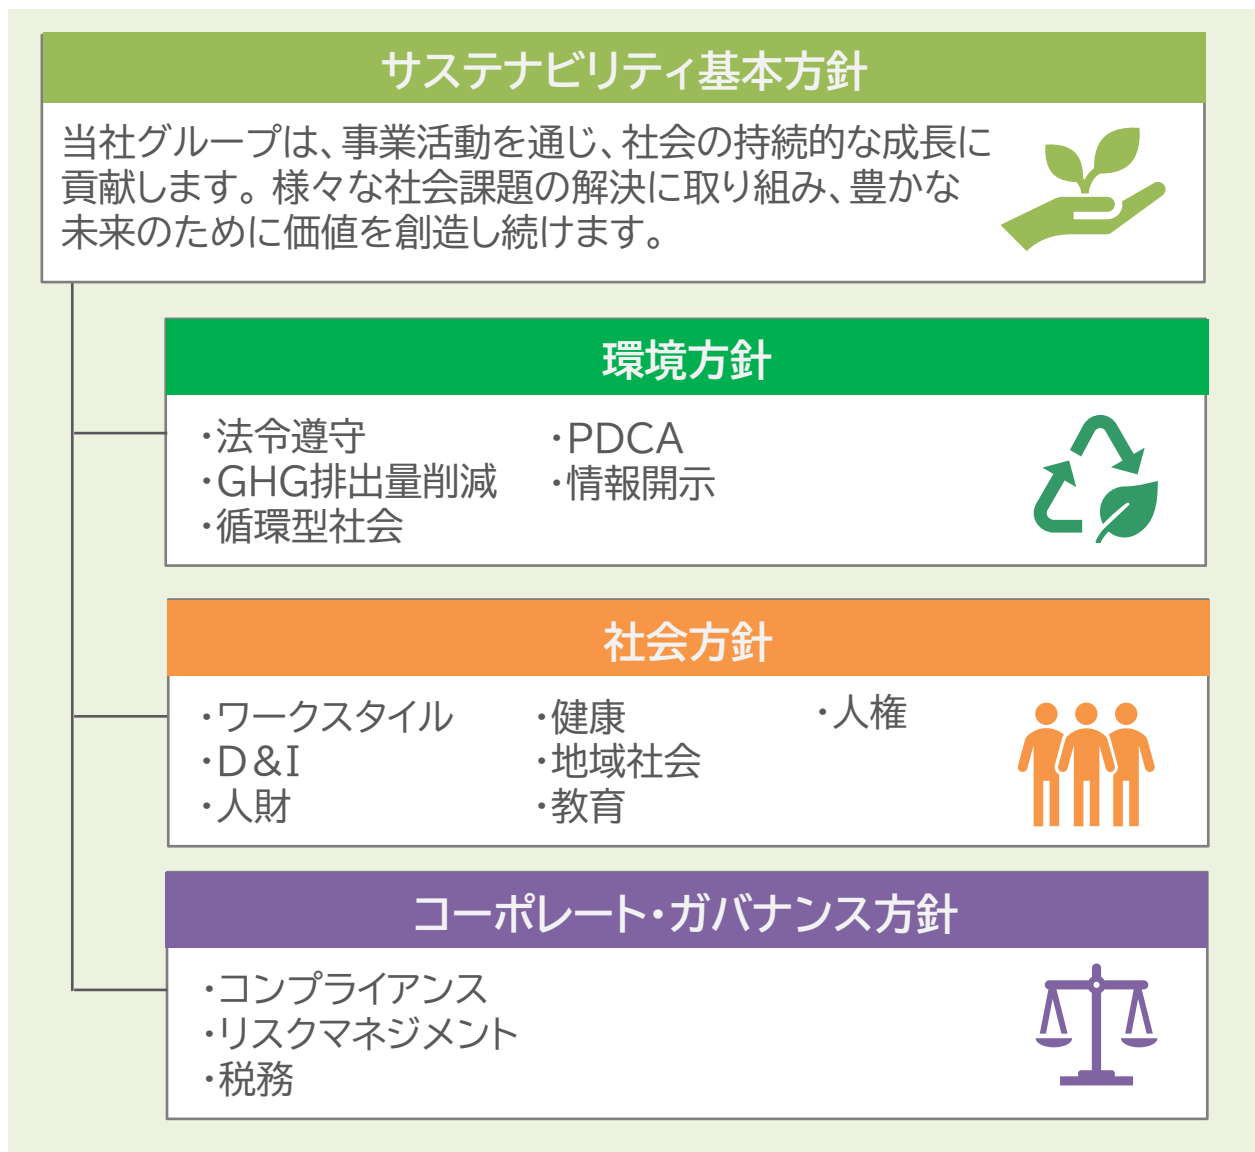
サステナビリティ基本方針

当社グループは、事業活動を通じ、社会の持続的な成長に貢献します。様々な社会課題の解決に取り組み、豊かな未来のために価値を創造し続けます。

環境方針

・法令遵守
・GHG排出量削減
・循環型社会
・PDCA
・情報開示

社会方針

・ワークスタイル
・D&I
・人財
・健康
・地域社会
・教育
・人権

コーポレート・ガバナンス方針

・コンプライアンス
・リスクマネジメント
・税務